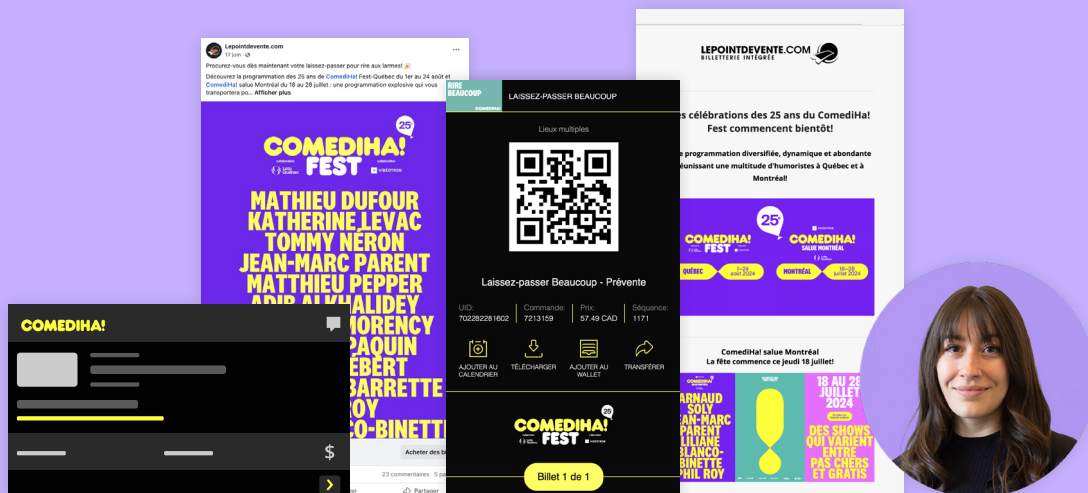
Lepointdevente.com
17 juin · 

Procurez-vous dès maintenant votre laissez-passer pour rire aux larmes! 🎉

Découvrez la programmation des 25 ans de ComediHa! Fest-Québec du 1er au 24 août et ComediHa! salue Montréal du 18 au 28 juillet : une programmation explosive qui vous transportera po... Afficher plus

COMEDIHA! FEST 25

MATHIEU DUFOUR
KATHERINE LEVAC
TOMMY NÉRON
JEAN-MARC PARENT
MATTHIEU PEPPER
ADIB ALKHALIDEY
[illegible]MORENCY
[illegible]PAQUIN
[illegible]ÉBERT
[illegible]BARRETTE
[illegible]ROY
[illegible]CO-BINETTE

23 commentaires
Acheter des b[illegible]
Partager

COMEDIHA!

$

RIRE BEAUCOUP
LAISSEZ-PASSER BEAUCOUP

Lieux multiples

Laissez-passer Beaucoup - Prévente

| UID: | Commande: | Prix: | Séquence: |
|---|---|---|---|
| 702282281602 | 7213159 | 57.49 CAD | 1171 |

AJOUTER AU CALENDRIER
TÉLÉCHARGER
AJOUTER AU WALLET
TRANSFÉRER

COMEDIHA! FEST 25

Billet 1 de 1

LEPOINTDEVENTE.COM
BILLETTERIE INTÉGRÉE

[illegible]es célébrations des 25 ans du ComediHa! Fest commencent bientôt!

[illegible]e programmation diversifiée, dynamique et abondante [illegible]éunissant une multitude d'humoristes à Québec et à Montréal!

COMEDIHA! FEST 25
QUÉBEC 1—24 août 2024
COMEDIHA! SALUE MONTRÉAL
MONTRÉAL 18—28 juillet 2024

ComediHa! salue Montréal
La fête commence ce jeudi 18 juillet!

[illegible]ARNAUD SOLY JEAN-MARC PARENT LILIANE BLANCO-BINETTE PHIL ROY

18 AU 28 JUILLET
DES SHOWS QUI VARIENT ENTRE PAS CHERS ET GRATIS